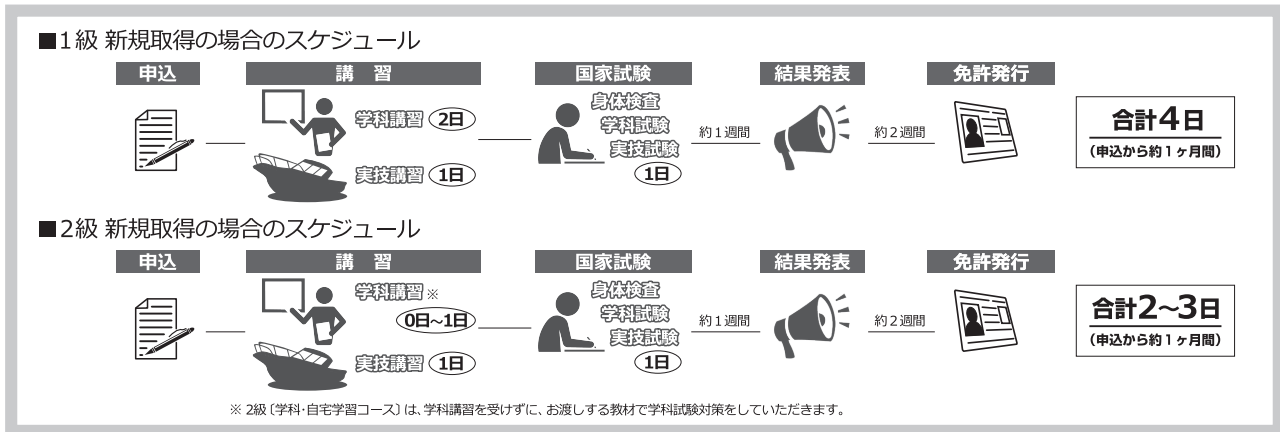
■1級 新規取得の場合のスケジュール

申込

講 習

学科講習 2日

実技講習 1日

国家試験

身体検査
学科試験
実技試験
1日

約1週間

結果発表

約2週間

免許発行

合計4日
(申込から約1ヶ月間)

■2級 新規取得の場合のスケジュール

申込

講 習

学科講習 ※
0日~1日

実技講習 1日

国家試験

身体検査
学科試験
実技試験
1日

約1週間

結果発表

約2週間

免許発行

合計2~3日
(申込から約1ヶ月間)

※ 2級〔学科・自宅学習コース〕は、学科講習を受けずに、お渡しする教材で学科試験対策をしていただきます。